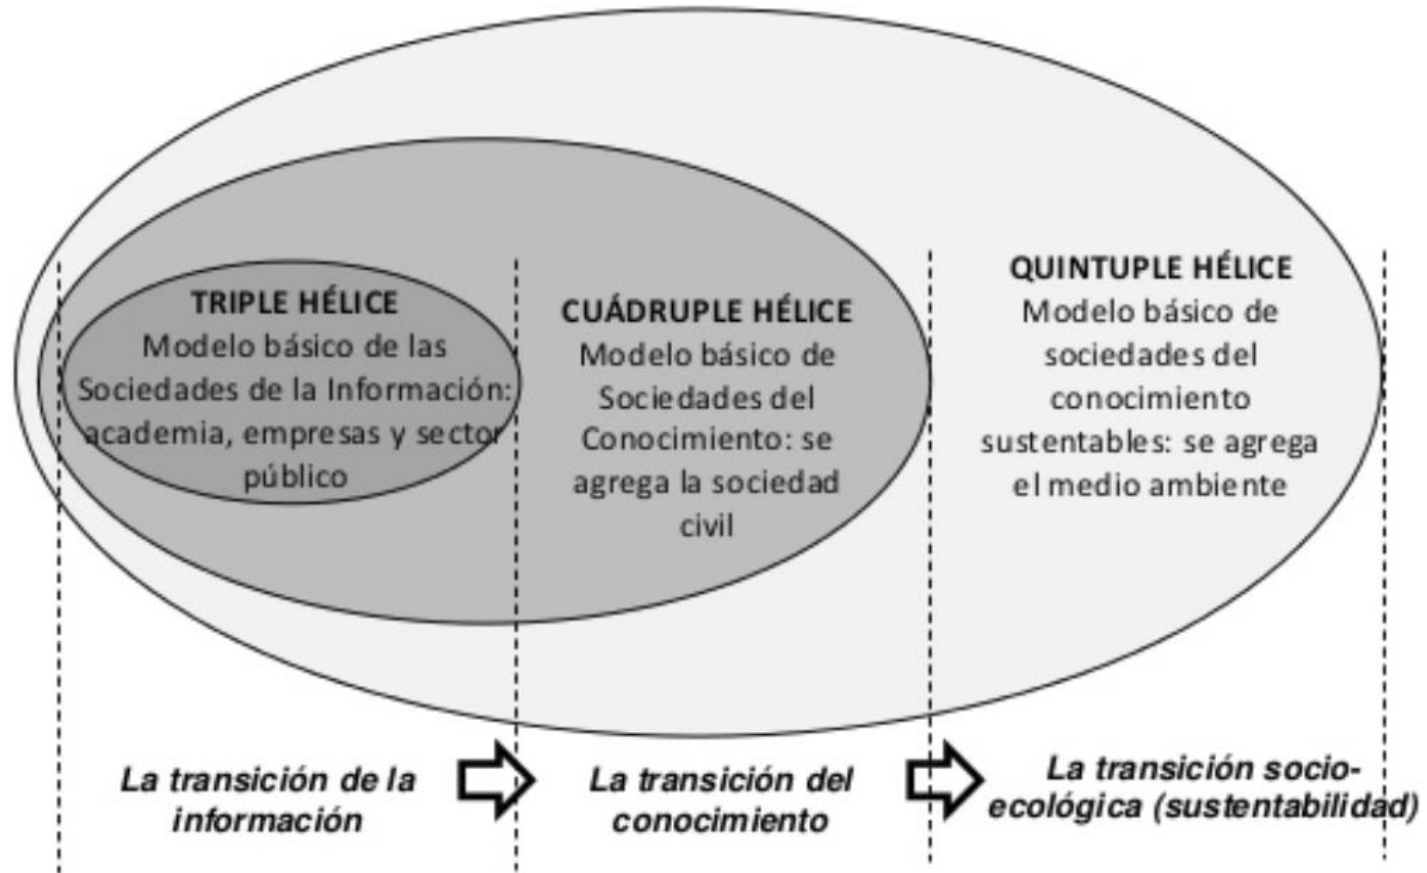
TRIPLE HÉLICE
Modelo básico de las Sociedades de la Información: academia, empresas y sector público

CUÁDRUPLE HÉLICE
Modelo básico de Sociedades del Conocimiento: se agrega la sociedad civil

QUINTUPLE HÉLICE
Modelo básico de sociedades del conocimiento sustentables: se agrega el medio ambiente

La transición de la información

La transición del conocimiento

La transición socio-ecológica (sustentabilidad)